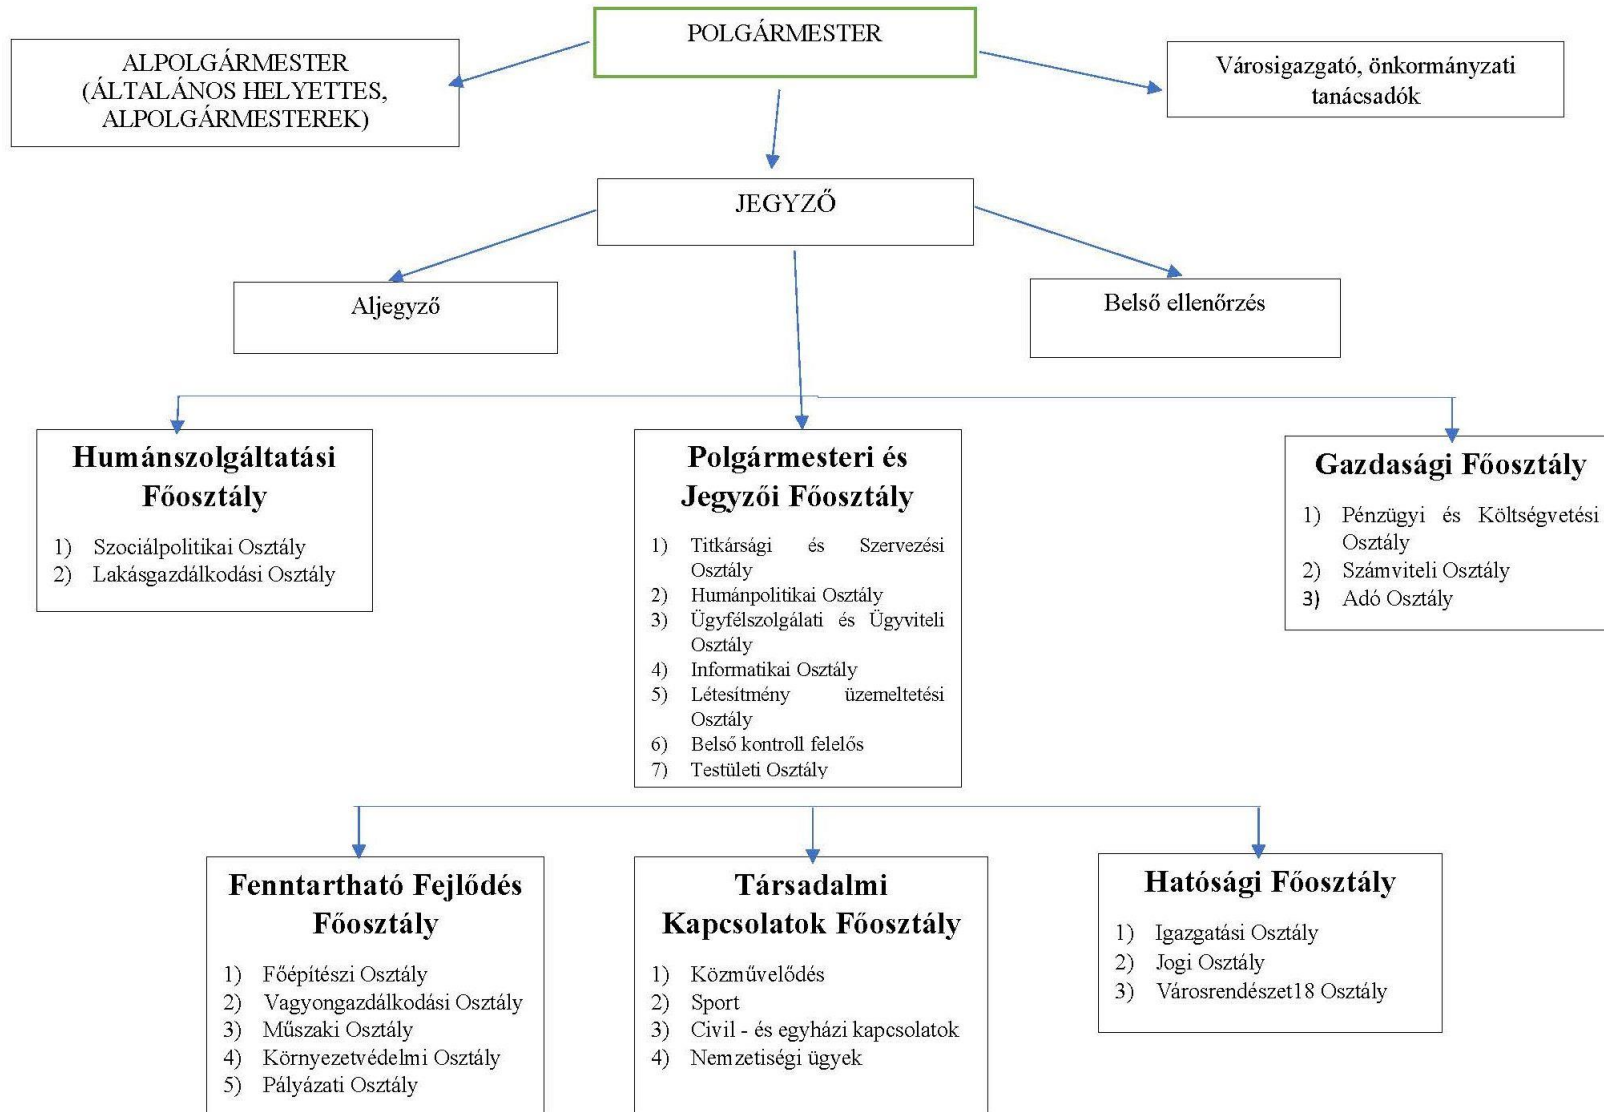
POLGÁRMESTER

ALPOLGÁRMESTER (ÁLTALÁNOS HELYETTES, ALPOLGÁRMESTEREK)

Városigazgató, önkormányzati tanácsadók

JEGYZŐ

Aljegyző

Belső ellenőrzés

Humánszolgáltatási Főosztály

1) Szociálpolitikai Osztály
2) Lakásgazdálkodási Osztály

Polgármesteri és Jegyzői Főosztály

1) Titkársági és Szervezési Osztály
2) Humánpolitikai Osztály
3) Ügyfélszolgálati és Ügyviteli Osztály
4) Informatikai Osztály
5) Létesítmény üzemeltetési Osztály
6) Belső kontroll felelős
7) Testületi Osztály

Gazdasági Főosztály

1) Pénzügyi és Költségvetési Osztály
2) Számviteli Osztály
3) Adó Osztály

Fenntartható Fejlődés Főosztály

1) Főépítészi Osztály
2) Vagyongazdálkodási Osztály
3) Műszaki Osztály
4) Környezetvédelmi Osztály
5) Pályázati Osztály

Társadalmi Kapcsolatok Főosztály

1) Közművelődés
2) Sport
3) Civil - és egyházi kapcsolatok
4) Nemzetiségi ügyek

Hatósági Főosztály

1) Igazgatási Osztály
2) Jogi Osztály
3) Városrendészet18 Osztály